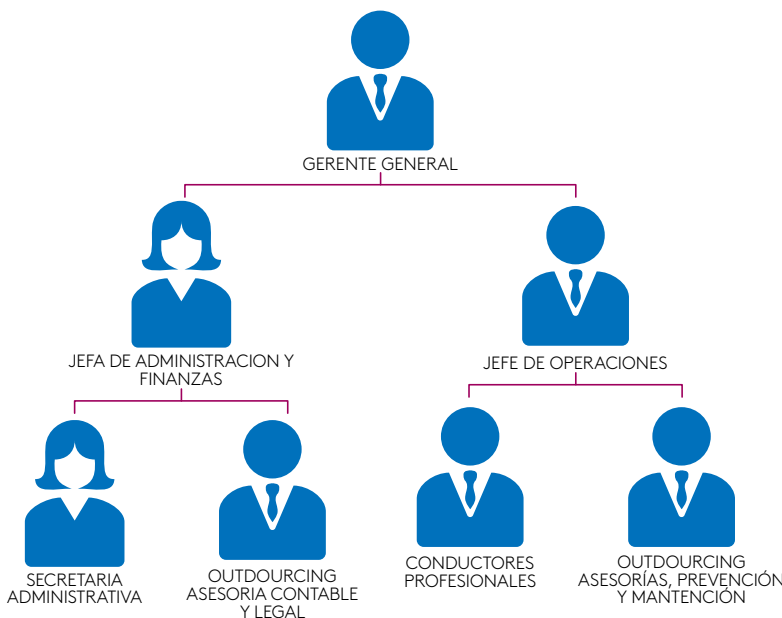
GERENTE GENERAL

JEFA DE ADMINISTRACION Y FINANZAS

JEFE DE OPERACIONES

SECRETARIA ADMINISTRATIVA

OUTDOURCING ASESORIA CONTABLE Y LEGAL

CONDUCTORES PROFESIONALES

OUTDOURCING ASESORÍAS, PREVENCIÓN Y MANTENCIÓN